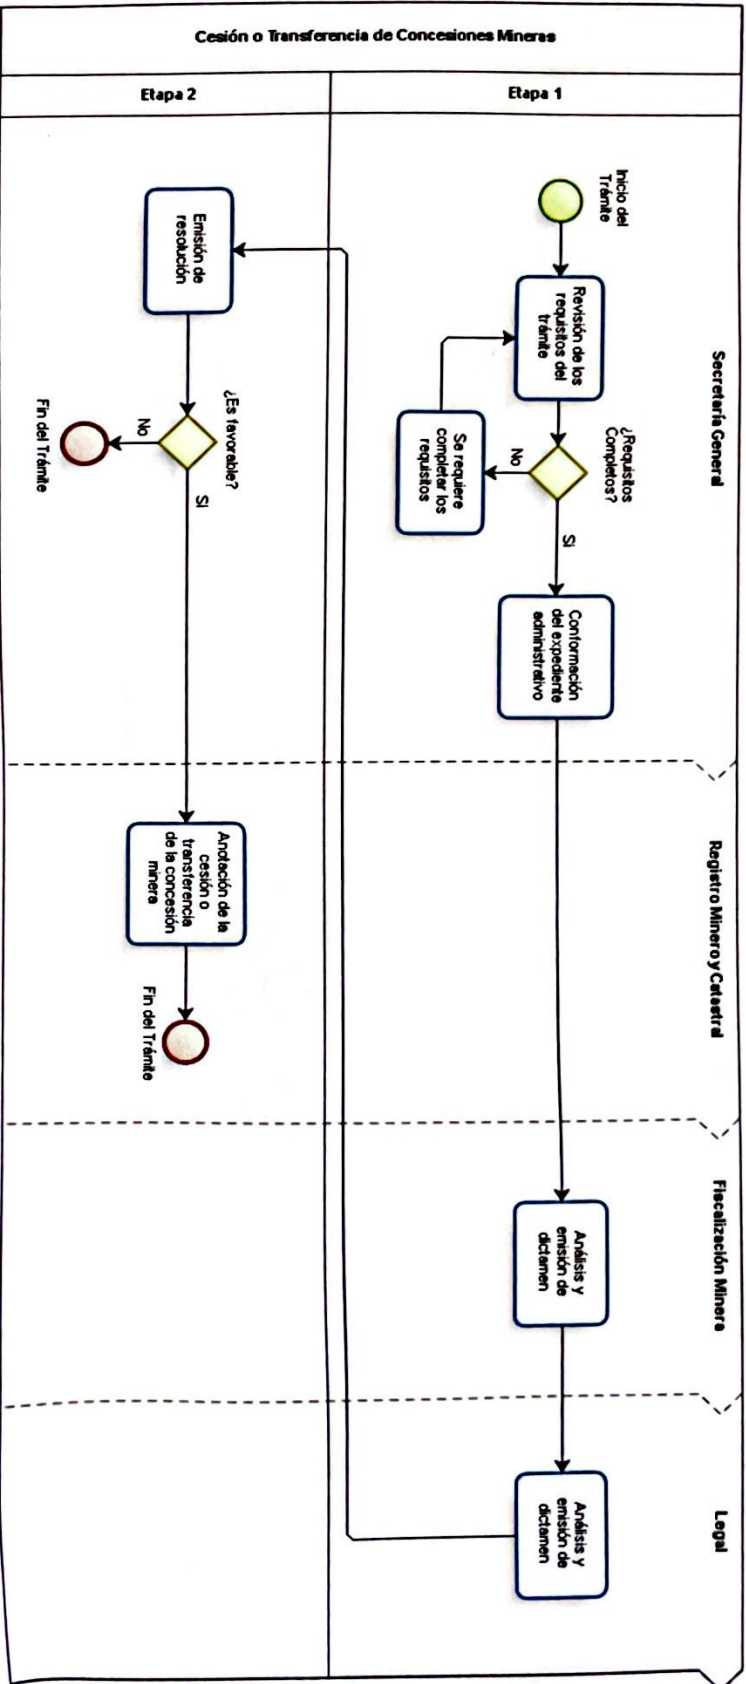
Cesión o Transferencia de Concesiones Mineras

Etapa 2

Etapa 1

Secretaría General

Inicio del Trámite

Revisión de los requisitos del trámite

¿Requisitos Completos?

No

Se requiere completar los requisitos

SI

Conformación del expediente administrativo

Emisión de resolución

¿Es favorable?

No

Fin del Trámite

SI

Registro Minero y Catastral

Anotación de la cesión o transferencia de la concesión minera

Fin del Trámite

Fiscalización Minera

Análisis y emisión de dictamen

Legal

Análisis y emisión de dictamen